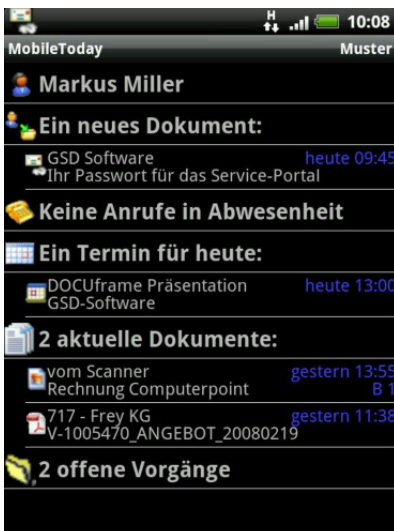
H 10:08
MobileToday Muster
Markus Miller
Ein neues Dokument:
GSD Software heute 09:45
Ihr Passwort für das Service-Portal
Keine Anrufe in Abwesenheit
Ein Termin für heute:
DOCUframe Präsentation heute 13:00
GSD-Software
2 aktuelle Dokumente:
vom Scanner gestern 13:55
Rechnung Computerpoint B 1
717 - Frey KG gestern 11:38
V-1005470_ANGEBOT_20080219
2 offene Vorgänge